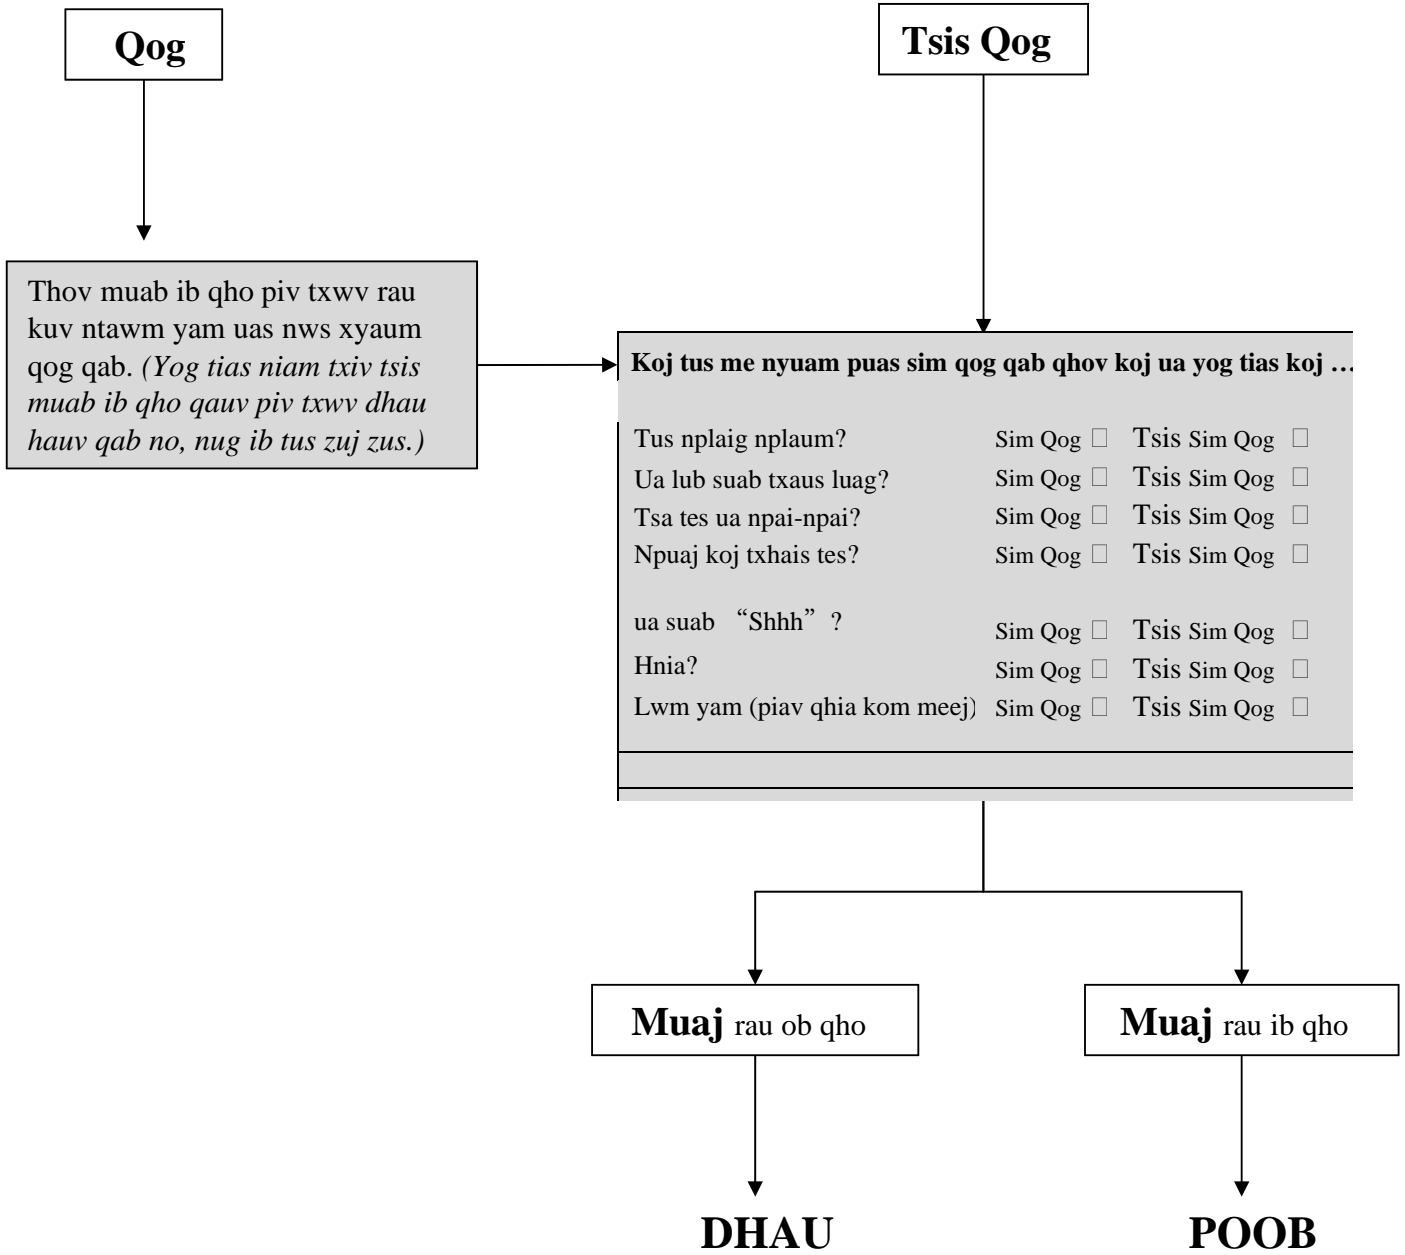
Qog

Tsis Qog

Thov muab ib qho piv txwv rau kuv ntawm yam uas nws xyaum qog qab. *(Yog tias niam txiv tsis muab ib qho qauv piv txwv dhau hauv qab no, nug ib tus zuj zus.)*

**Koj tus me nyuam puas sim qog qab qhov koj ua yog tias koj …**

| | | |
|---|---|---|
| Tus nplaig nplaum? | Sim Qog ☐ | Tsis Sim Qog ☐ |
| Ua lub suab txaus luag? | Sim Qog ☐ | Tsis Sim Qog ☐ |
| Tsa tes ua npai-npai? | Sim Qog ☐ | Tsis Sim Qog ☐ |
| Npuaj koj txhais tes? | Sim Qog ☐ | Tsis Sim Qog ☐ |
| ua suab “Shhh”? | Sim Qog ☐ | Tsis Sim Qog ☐ |
| Hnia? | Sim Qog ☐ | Tsis Sim Qog ☐ |
| Lwm yam (piav qhia kom meej) | Sim Qog ☐ | Tsis Sim Qog ☐ |

**Muaj** rau ob qho

**Muaj** rau ib qho

**DHAU**

**POOB**